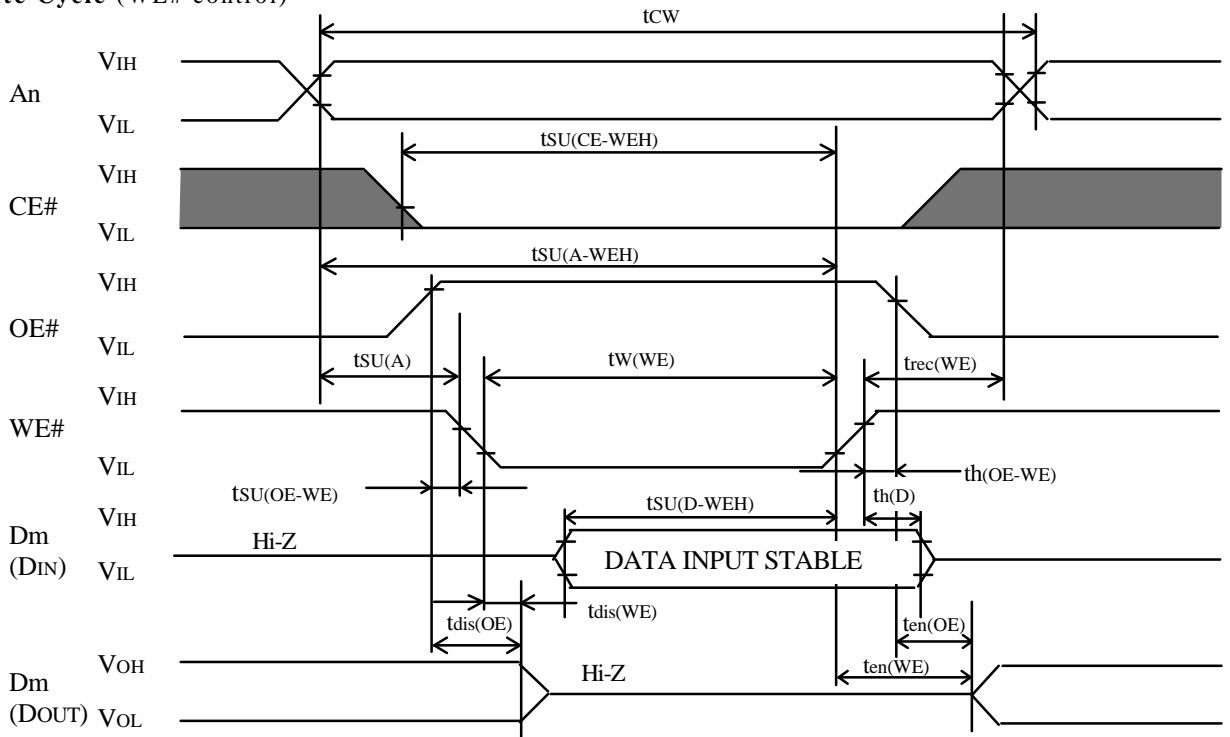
te Cycle (WE# control)

tCW

VIH
An
VIL

tSU(CE-WEH)

VIH
CE#
VIL

tSU(A-WEH)

VIH
OE#
VIL

tSU(A)

tW(WE)

trec(WE)

VIH
WE#
VIL

tSU(OE-WE)

th(OE-WE)

tSU(D-WEH)

th(D)

VIH
Dm
(DIN)
VIL

Hi-Z

DATA INPUT STABLE

tdis(WE)

tdis(OE)

ten(OE)

VOH
Dm
(DOUT)
VOL

Hi-Z

ten(WE)